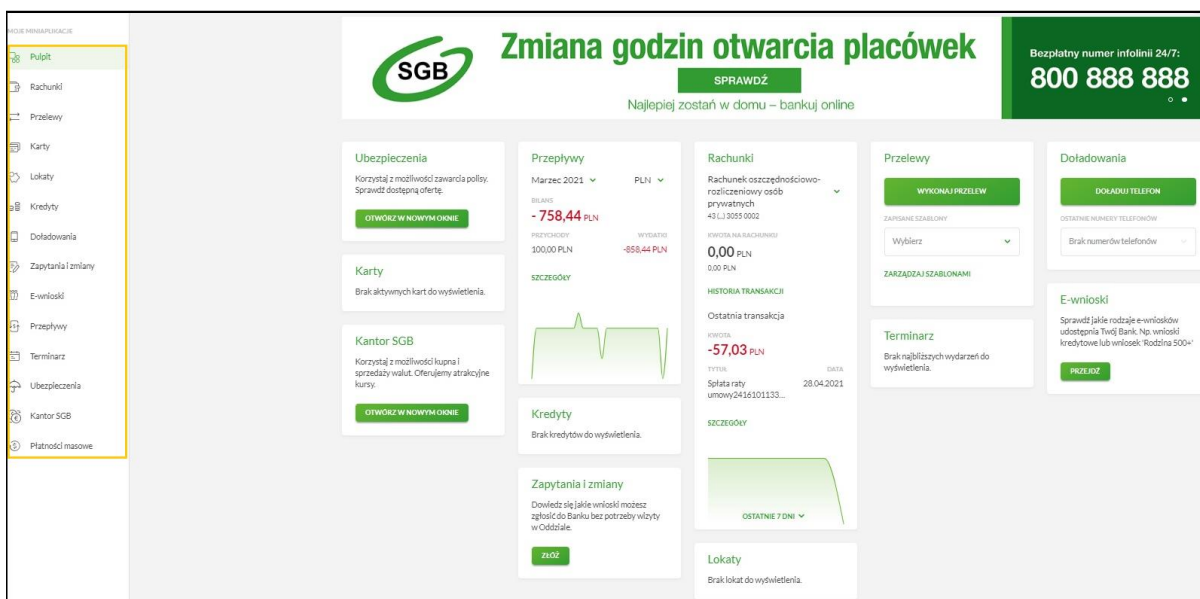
MOJE MINIAPLIKACJE

Pulpit
Rachunki
Przelewy
Karty
Lokaty
Kredyty
Doładowania
Zapytania i zmiany
E-wnioski
Przepływy
Terminarz
Ubezpieczenia
Kantor SGB
Płatności masowe

SGB

Zmiana godzin otwarcia placówek

SPRAWDŹ

Najlepiej zostań w domu – bankuj online

Bezpłatny numer infolinii 24/7:
800 888 888

Ubezpieczenia
Korzystaj z możliwości zawarcia polisy. Sprawdź dostępną ofertę.
OTWÓRZ W NOWYM OKNIE

Karty
Brak aktywnych kart do wyświetlenia.

Kantor SGB
Korzystaj z możliwości kupna i sprzedaży walut. Oferujemy atrakcyjne kursy.
OTWÓRZ W NOWYM OKNIE

Przepływy
Marzec 2021
PLN
BILANS
- 758,44 PLN
PRZYCHODY
100,00 PLN
WYDATKI
-858,44 PLN
SZCZEGÓŁY

Kredyty
Brak kredytów do wyświetlenia.

Zapytania i zmiany
Dowiedz się jakie wnioski możesz zgłosić do Banku bez potrzeby wizyty w Oddziale.
ZŁÓŻ

Rachunki
Rachunek oszczędnościowo-rozliczeniowy osób prywatnych
43 (...) 3055 0002
KWOTA NA RACHUNKU
0,00 PLN
0,00 PLN
HISTORIA TRANSAKCJI
Ostatnia transakcja
KWOTA
-57,03 PLN
TYTUŁ
Spłata raty umowy2416101133...
DATA
28.04.2021
SZCZEGÓŁY
OSTATNIE 7 DNI

Lokaty
Brak lokat do wyświetlenia.

Przelewy
WYKONAJ PRZELEW
ZAPISANE SZABLONY
Wybierz
ZARZĄDZAJ SZABLONAMI

Terminarz
Brak najbliższych wydarzeń do wyświetlenia.

Doładowania
DOŁADUJ TELEFON
OSTATNIE NUMERY TELEFONÓW
Brak numerów telefonów

E-wnioski
Sprawdź jakie rodzaje e-wniosków udostępnia Twój Bank. Np. wnioski kredytowe lub wniosek 'Rodzina 500+'
PRZEJDŹ